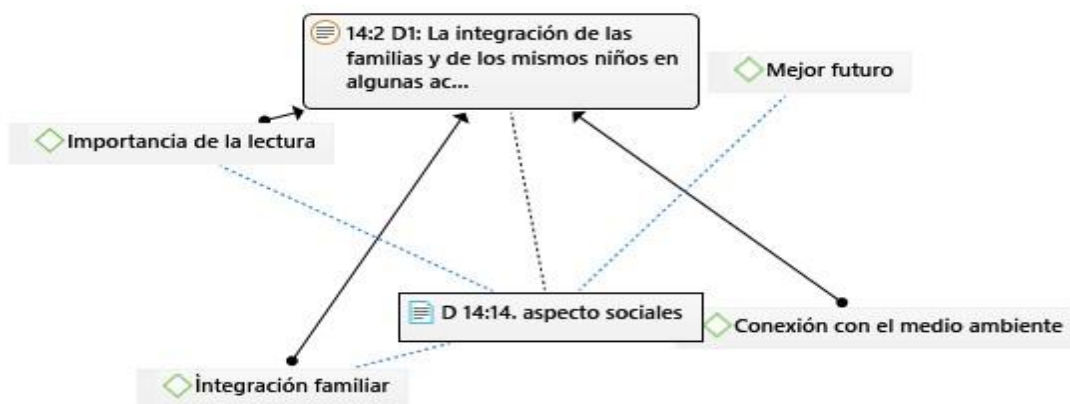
14:2 D1: La integración de las familias y de los mismos niños en algunas ac...

Mejor futuro

Importancia de la lectura

D 14:14. aspecto sociales

Conexión con el medio ambiente

İntegración familiar